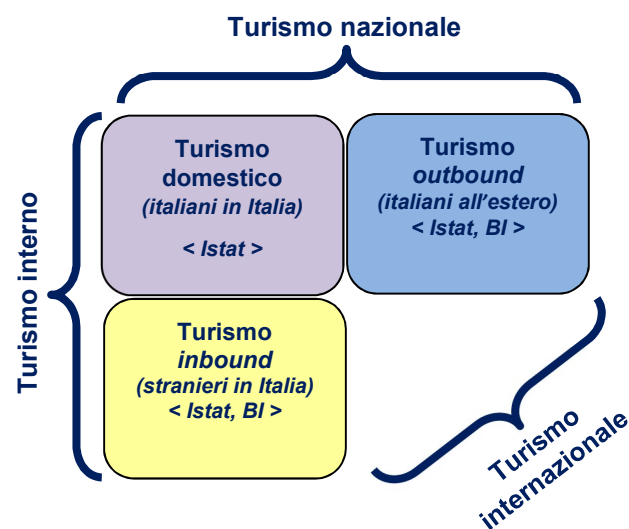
Turismo nazionale

Turismo interno

Turismo domestico
(italiani in Italia)
< Istat >

Turismo outbound
(italiani all'estero)
< Istat, BI >

Turismo inbound
(stranieri in Italia)
< Istat, BI >

Turismo internazionale